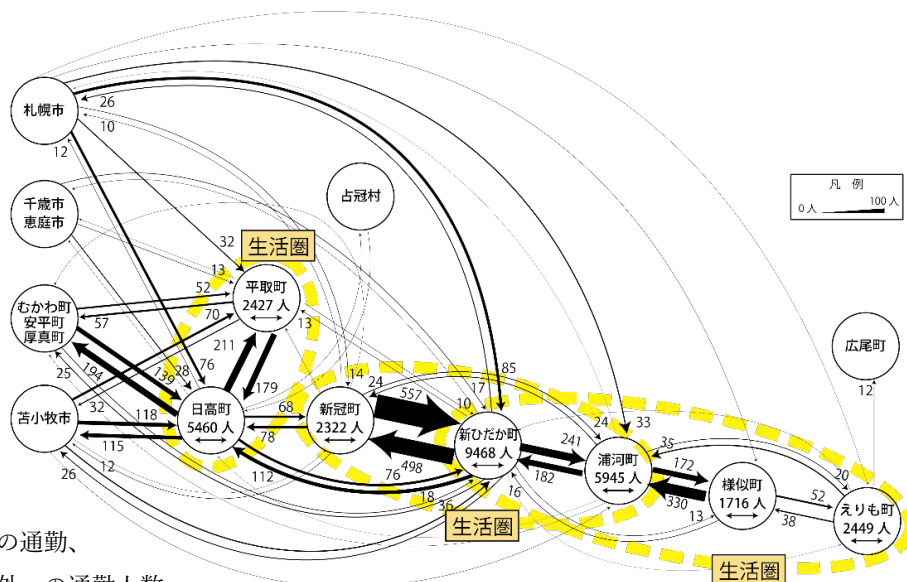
札幌市
26
10
12
千歳市
恵庭市
占冠村
凡　例
0人　100人
32
生活圏
13
平取町
2427 人
52
70
57
むかわ町
安平町
厚真町
13
211
76
28
39
194
25
179
広尾町
苫小牧市
32
118
日高町
5460 人
68
新冠町
2322 人
14
24
557
10
17
85
新ひだか町
9468 人
24
33
241
浦河町
5945 人
35
172
様似町
1716 人
12
115
78
112
12
26
498
76
18
36
16
182
330
13
52
38
20
えりも町
2449 人
生活圏
生活圏
の通勤、
外への通勤人数